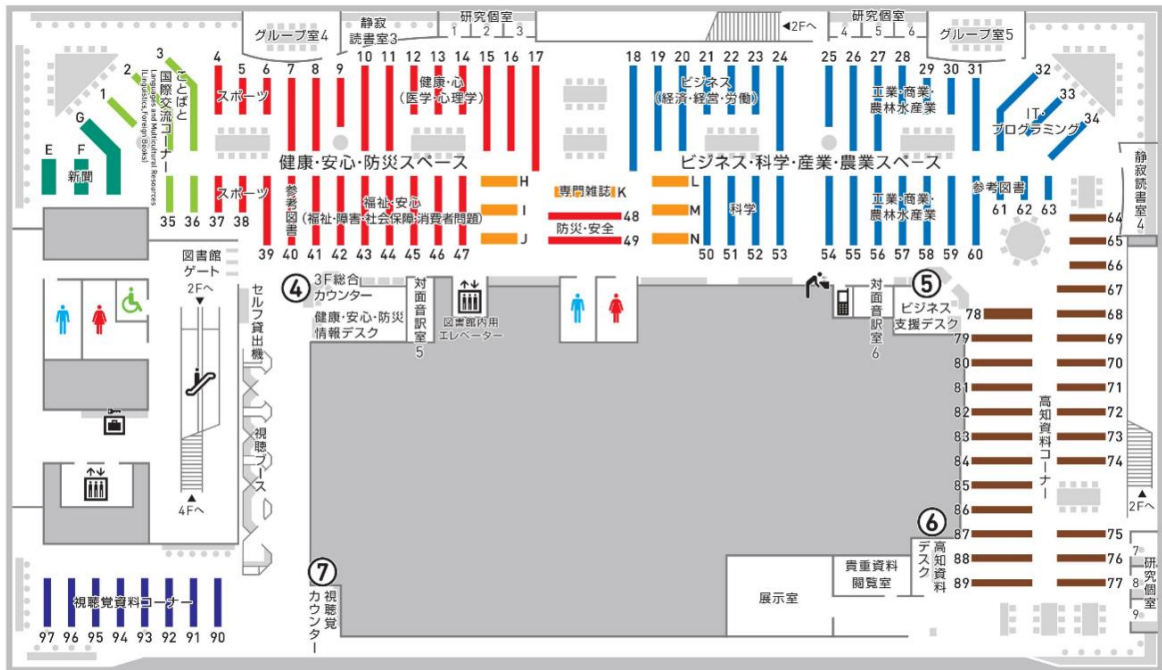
グループ室4
静寂読書室3
研究個室
1 2 3
◀2Fへ
研究個室
4 5 6
グループ室5

3 2 1 G E F
ことばと国際交流コーナー
Language and Multicultural Resources (Linguistics, Foreign Books)
新聞

4 5 6 7 8 9 10 11 12 13 14 15 16 17
スポーツ
健康・心(医学・心理学)
健康・安心・防災スペース
35 36 37 38
スポーツ
参考図書
39 40 41 42 43 44 45 46 47
福祉・安心(福祉・障害・社会保障・消費者問題)
H
I
J
専門雑誌 K
48
防災・安全
49
L
M
N

18 19 20 21 22 23 24 25 26 27 28 29 30 31 32 33 34
ビジネス(経済・経営・労働)
工業・商業・農林水産業
IT・プログラミング
ビジネス・科学・産業・農業スペース
科学
50 51 52 53
54 55 56 57 58 59 60
工業・商業・農林水産業
参考図書
61 62 63
静寂読書室4
64 65 66 67 68 69 70 71 72 73 74

図書館ゲート
2Fへ
④ 3F総合カウンター
健康・安心・防災情報デスク
対面音訳室5
図書館内用エレベーター
対面音訳室6
⑤ ビジネス支援デスク
セルフ貸出機
視聴ブース
4Fへ
78 79 80 81 82 83 84 85 86 87 88 89
高知資料コーナー
2Fへ
⑥ 高知資料デスク
75 76 77
7 8 9
研究個室
貴重資料閲覧室
展示室
⑦ 視聴覚カウンター
視聴覚資料コーナー
97 96 95 94 93 92 91 90